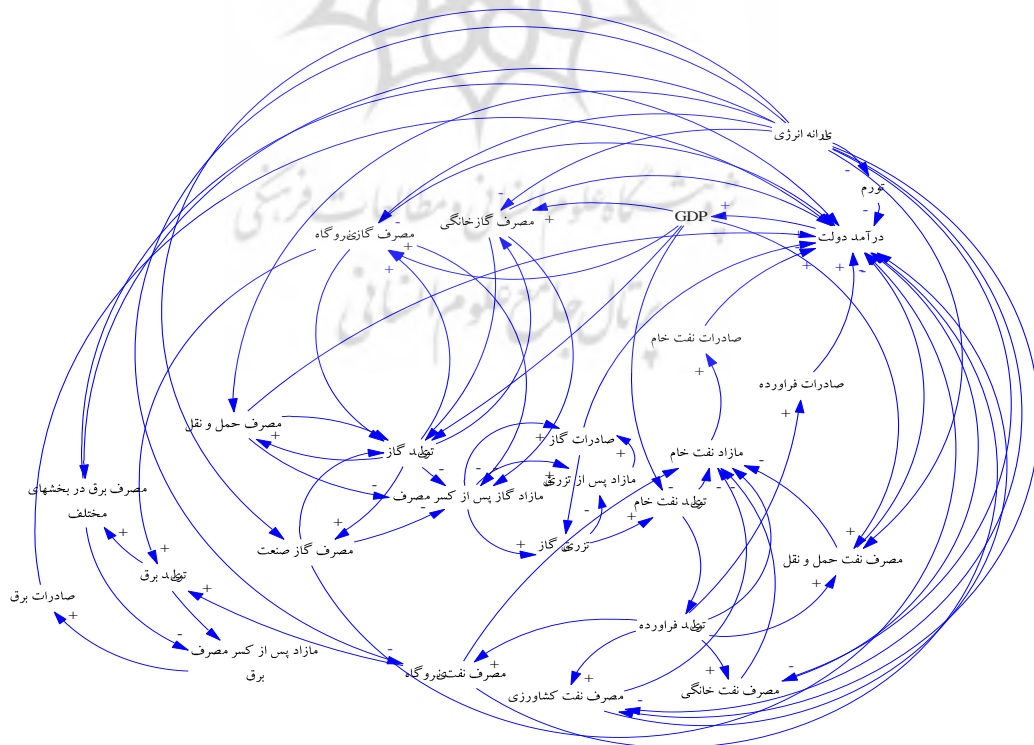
یارانه انرژی
تورم
درآمد دولت
GDP
مصرف گاز خانگی
مصرف گاز نیروگاه
صادرات نفت خام
صادرات فراورده
مصرف حمل و نقل
تولید گاز
صادرات گاز
مازاد نفت خام
مازاد پس از تزریق
مازاد گاز پس از کسر مصرف
تولید نفت خام
مصرف برق در بخشهای مختلف
مصرف گاز صنعت
تزریق گاز
مصرف نفت حمل و نقل
تولید برق
صادرات برق
تولید فراورده
مازاد پس از کسر مصرف برق
مصرف نفت نیروگاه
مصرف نفت خانگی
مصرف نفت کشاورزی
+
-